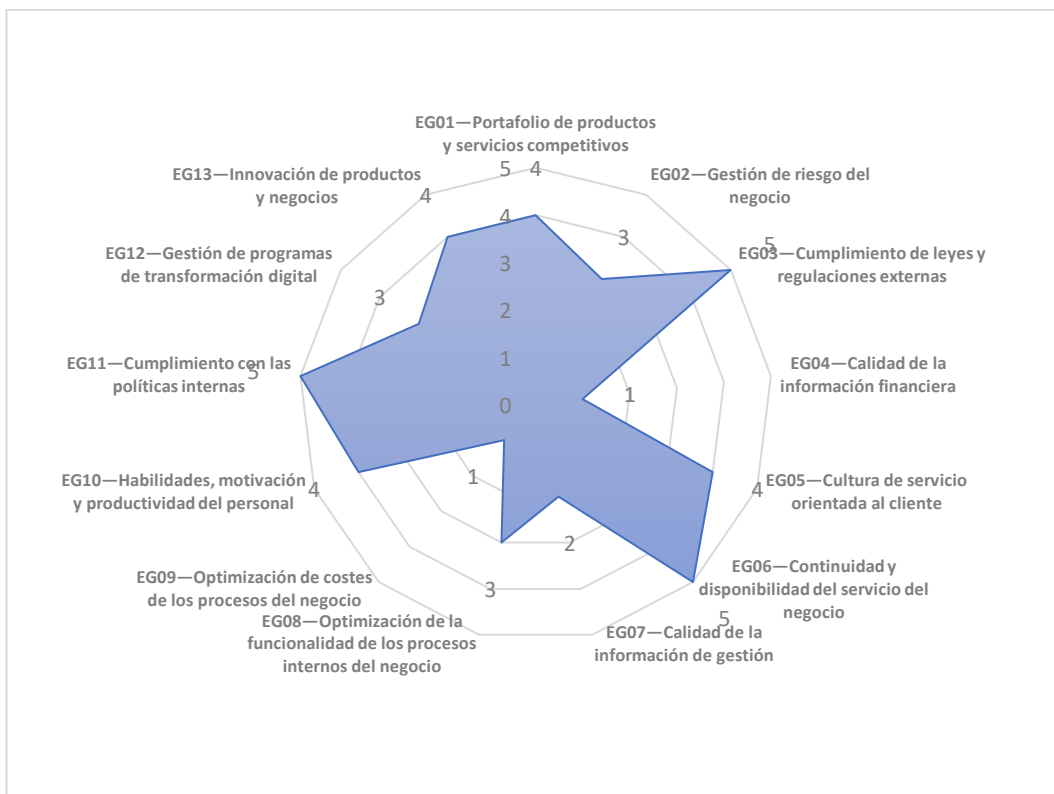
EG01—Portafolio de productos y servicios competitivos

EG02—Gestión de riesgo del negocio

EG03—Cumplimiento de leyes y regulaciones externas

EG04—Calidad de la información financiera

EG05—Cultura de servicio orientada al cliente

EG06—Continuidad y disponibilidad del servicio del negocio

EG07—Calidad de la información de gestión

EG08—Optimización de la funcionalidad de los procesos internos del negocio

EG09—Optimización de costes de los procesos del negocio

EG10—Habilidades, motivación y productividad del personal

EG11—Cumplimiento con las políticas internas

EG12—Gestión de programas de transformación digital

EG13—Innovación de productos y negocios

5
4
3
2
1
0

4
3
5
1
4
5
2
3
1
4
5
3
4